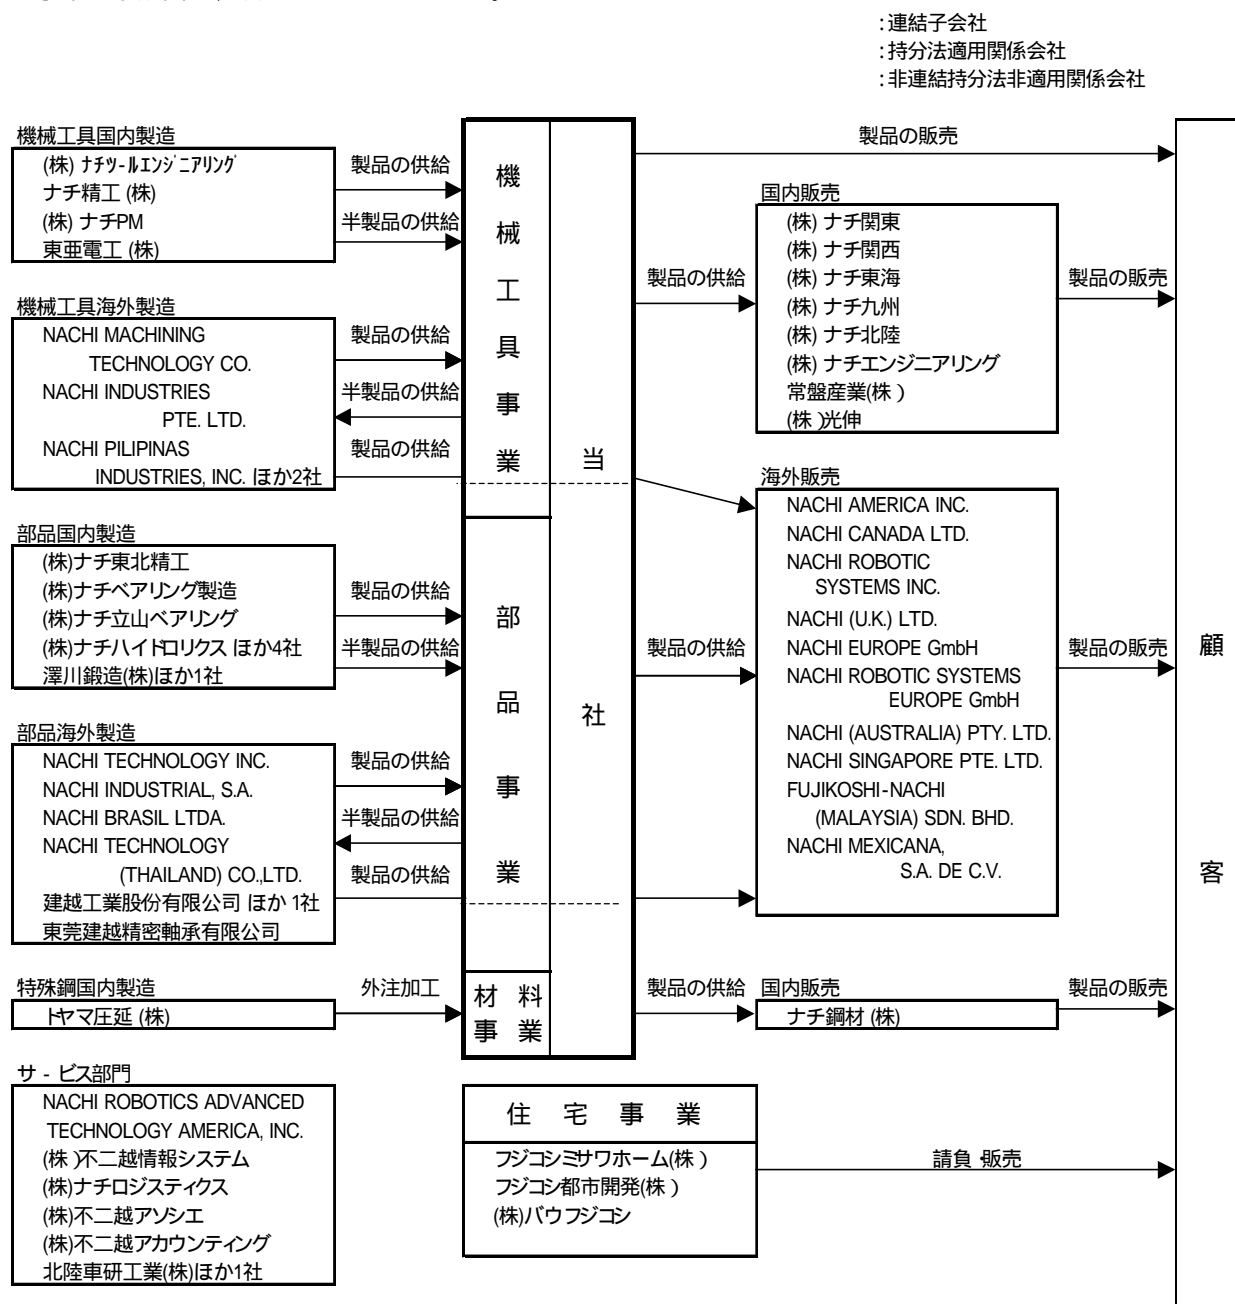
:連結子会社
:持分法適用関係会社
:非連結持分法非適用関係会社

機械工具国内製造
(株) ﾅﾁﾂｰﾙｴﾝｼﾞﾆｱﾘﾝｸﾞ
ナチ精工 (株)
(株) ナチPM
東亜電工 (株)

製品の供給
半製品の供給

機械工具海外製造
NACHI MACHINING TECHNOLOGY CO.
NACHI INDUSTRIES PTE. LTD.
NACHI PILIPINAS INDUSTRIES, INC. ほか2社

製品の供給
半製品の供給
製品の供給

部品国内製造
(株)ナチ東北精工
(株)ナチベアリング製造
(株)ナチ立山ベアリング
(株)ナチハイドロリクス ほか4社
澤川鍛造(株)ほか1社

製品の供給
半製品の供給

部品海外製造
NACHI TECHNOLOGY INC.
NACHI INDUSTRIAL, S.A.
NACHI BRASIL LTDA.
NACHI TECHNOLOGY (THAILAND) CO.,LTD.
建越工業股份有限公司 ほか 1社
東莞建越精密軸承有限公司

製品の供給
半製品の供給
製品の供給

特殊鋼国内製造
トヤマ圧延 (株)

外注加工

サ - ビス部門
NACHI ROBOTICS ADVANCED TECHNOLOGY AMERICA, INC.
(株 )不二越情報システム
(株)ナチロジスティクス
(株)不二越アソシエ
(株)不二越アカウンティング
北陸車研工業(株)ほか1社

機械工具事業
部品事業
材料事業
当社

住宅事業
フジコシミサワホーム(株 )
フジコシ都市開発(株 )
(株)バウフジコシ

製品の販売

製品の供給
国内販売
(株) ナチ関東
(株) ナチ関西
(株) ナチ東海
(株) ナチ九州
(株) ナチ北陸
(株) ナチエンジニアリング
常盤産業(株 )
(株 )光伸

製品の販売

海外販売
NACHI AMERICA INC.
NACHI CANADA LTD.
NACHI ROBOTIC SYSTEMS INC.
NACHI (U.K.) LTD.
NACHI EUROPE GmbH
NACHI ROBOTIC SYSTEMS EUROPE GmbH
NACHI (AUSTRALIA) PTY. LTD.
NACHI SINGAPORE PTE. LTD.
FUJIKOSHI-NACHI (MALAYSIA) SDN. BHD.
NACHI MEXICANA, S.A. DE C.V.

製品の供給
製品の販売

製品の供給
国内販売
ナチ鋼材 (株)
製品の販売

請負 販売

顧客